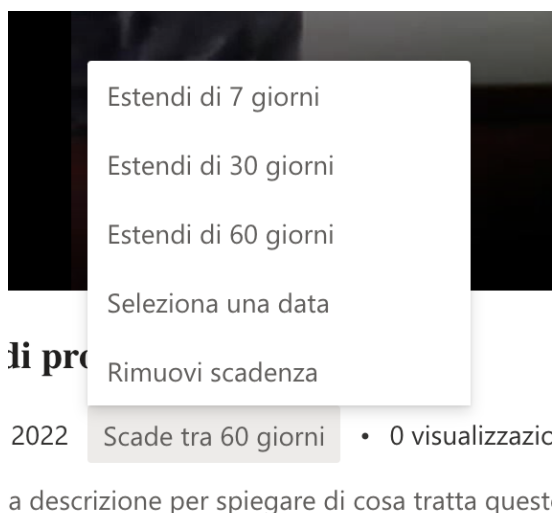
Estendi di 7 giorni

Estendi di 30 giorni

Estendi di 60 giorni

Seleziona una data

Rimuovi scadenza

di pr

2022 Scade tra 60 giorni • 0 visualizzazio

a descrizione per spiegare di cosa tratta quest